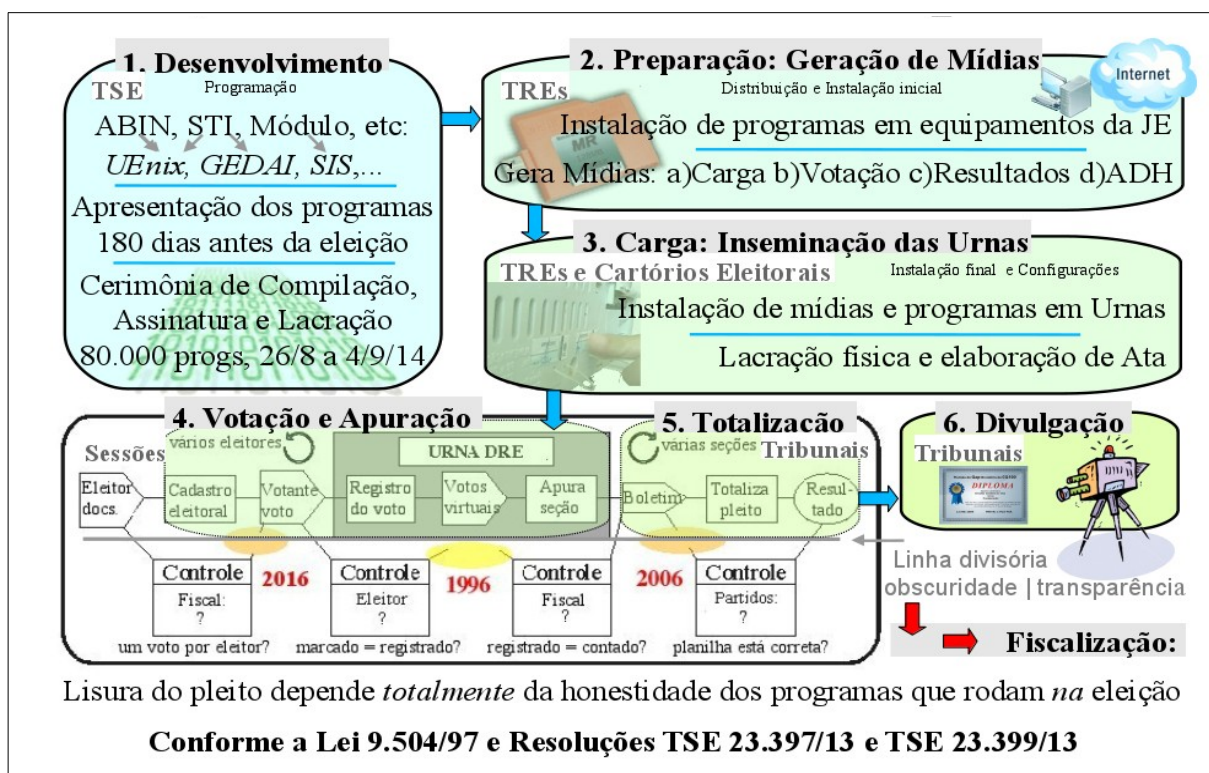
1. Desenvolvimento
Programação
TSE
ABIN, STI, Módulo, etc:
UEnix, GEDAI, SIS,...
Apresentação dos programas
180 dias antes da eleição
Cerimônia de Compilação, Assinatura e Lacração
80.000 progs, 26/8 a 4/9/14

2. Preparação: Geração de Mídias
Internet
TREs
Distribuição e Instalação inicial
MR
Instalação de programas em equipamentos da JE
Gera Mídias: a)Carga b)Votação c)Resultados d)ADH

3. Carga: Inseminação das Urnas
TREs e Cartórios Eleitorais
Instalação final e Configurações
Instalação de mídias e programas em Urnas
Lacração física e elaboração de Ata

4. Votação e Apuração
Sessões
vários eleitores
URNA DRE
Eleitor docs.
Cadastro eleitoral
Votante voto
Registro do voto
Votos virtuais
Apura seção

5. Totalização
várias seções
Tribunais
Boletim
Totaliza pleito
Resultado

6. Divulgação
Tribunais
DIPLOMA

Controle
Fiscal:
?
um voto por eleitor?
2016
Controle
Eleitor
?
marcado = registrado?
1996
Controle
Fiscal
?
registrado = contado?
2006
Controle
Partidos:
?
planilha está correta?

Linha divisória
obscuridade | transparência

Fiscalização:

Lisura do pleito depende *totalmente* da honestidade dos programas que rodam *na* eleição

Conforme a Lei 9.504/97 e Resoluções TSE 23.397/13 e TSE 23.399/13